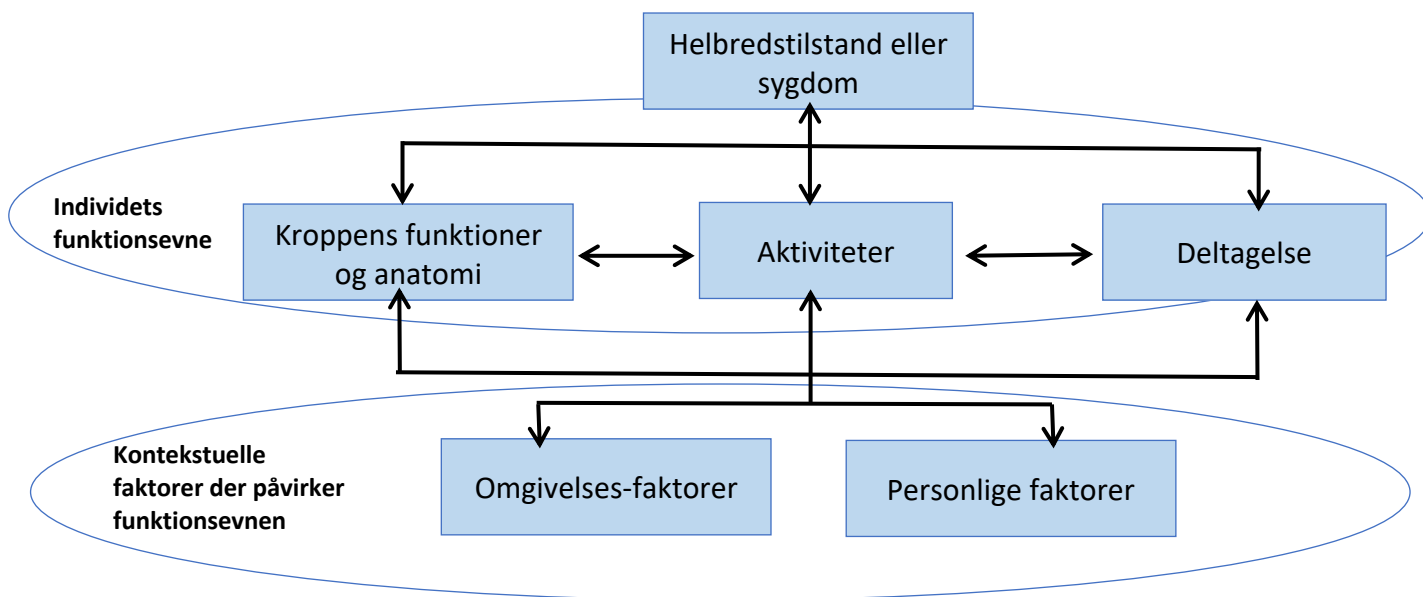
Helbredstilstand eller sygdom

Individets funktionsevne

Kroppens funktioner og anatomi

Aktiviteter

Deltagelse

Kontekstuelle faktorer der påvirker funktionsevnen

Omgivelses-faktorer

Personlige faktorer